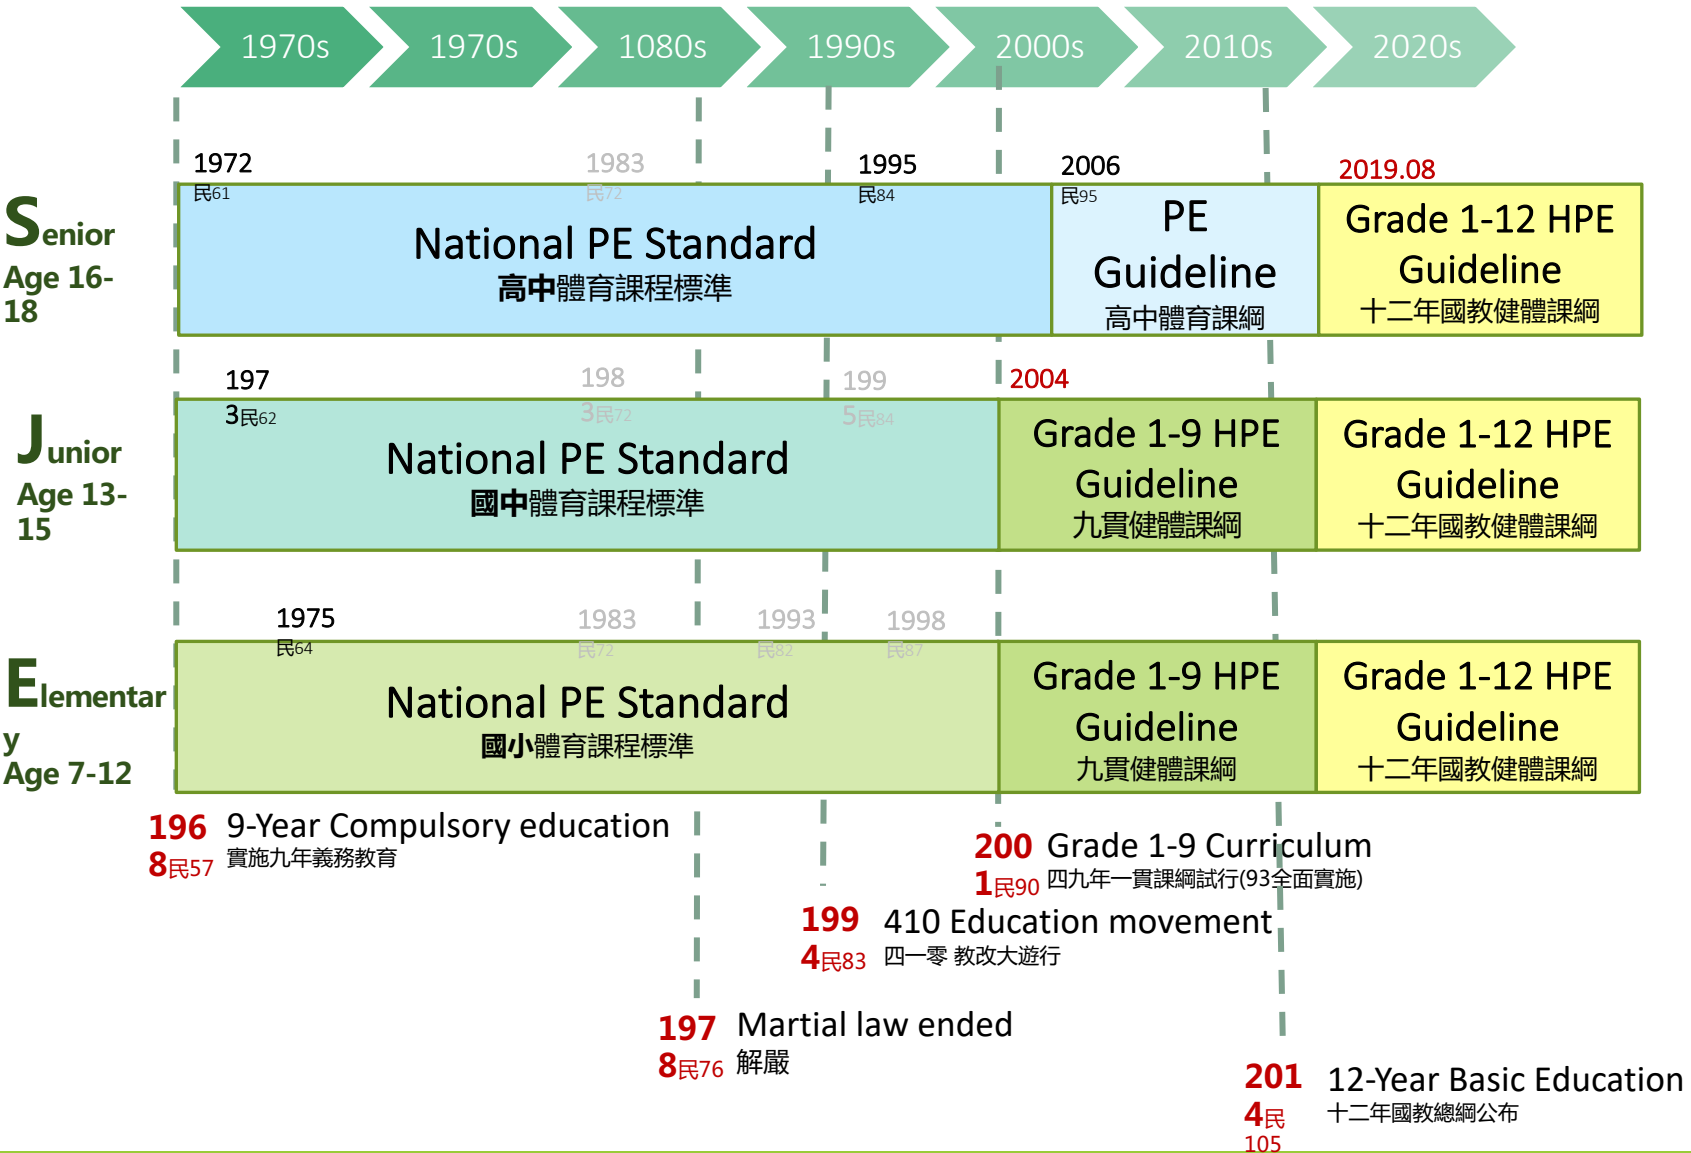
1970s 1970s 1080s 1990s 2000s 2010s 2020s

Senior
Age 16-18

1972
民61

1983
民72

1995
民84

2006
民95

2019.08

National PE Standard
高中體育課程標準

PE Guideline
高中體育課綱

Grade 1-12 HPE Guideline
十二年國教健體課綱

Junior
Age 13-15

197
3民62

198
3民72

199
5民84

2004

National PE Standard
國中體育課程標準

Grade 1-9 HPE Guideline
九貫健體課綱

Grade 1-12 HPE Guideline
十二年國教健體課綱

Elementary
Age 7-12

1975
民64

1983
民72

1993
民82

1998
民87

National PE Standard
國小體育課程標準

Grade 1-9 HPE Guideline
九貫健體課綱

Grade 1-12 HPE Guideline
十二年國教健體課綱

196
8民57
9-Year Compulsory education
實施九年義務教育

200
1民90
Grade 1-9 Curriculum
四九年一貫課綱試行(93全面實施)

199
4民83
410 Education movement
四一零 教改大遊行

197
8民76
Martial law ended
解嚴

201
4民
105
12-Year Basic Education
十二年國教總綱公布